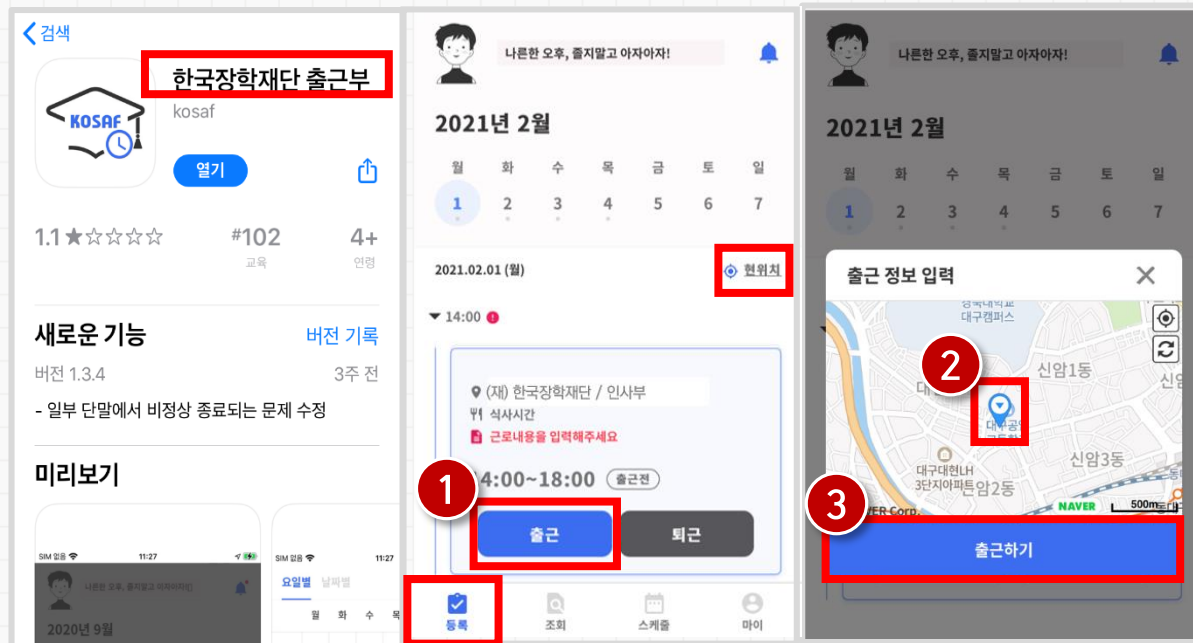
< 검색

한국장학재단 출근부
kosaf
KOSAF
열기

1.1 ★☆☆☆☆
#102
교육
4+
연령

새로운 기능
버전 기록
버전 1.3.4
3주 전
- 일부 단말에서 비정상 종료되는 문제 수정

미리보기

SIM 없음 11:27
나른한 오후, 졸지말고 아자아자!
2020년 9월

SIM 없음 11:27
요일별 날짜별
월 화 수 목

나른한 오후, 졸지말고 아자아자!

2021년 2월

| 월 | 화 | 수 | 목 | 금 | 토 | 일 |
|---|---|---|---|---|---|---|
| 1 | 2 | 3 | 4 | 5 | 6 | 7 |

2021.02.01 (월)
현위치

14:00

(재) 한국장학재단 / 인사부
식사시간
근로내용을 입력해주세요
14:00~18:00
출근전

1
출근
퇴근

등록
조회
스케줄
마이

나른한 오후, 졸지말고 아자아자!

2021년 2월

| 월 | 화 | 수 | 목 | 금 | 토 | 일 |
|---|---|---|---|---|---|---|
| 1 | 2 | 3 | 4 | 5 | 6 | 7 |

출근 정보 입력

경북대학교
대구캠퍼스
신암1동
신암
2
대구공
대구대현LH
3단지아파트
신암2동
신암3동
3
VER Corp.
NAVER
500m

출근하기